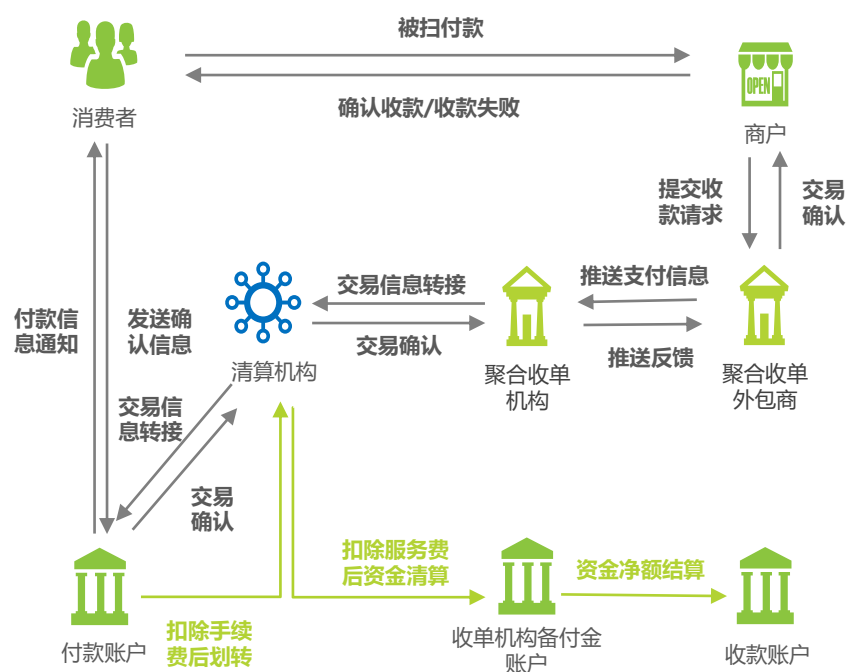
被扫付款

确认收款/收款失败

消费者

OPEN

商户

提交收款请求

交易确认

交易信息转接

推送支付信息

交易确认

推送反馈

付款信息通知

发送确认信息

清算机构

聚合收单机构

聚合收单外包商

交易信息转接

交易确认

扣除服务费后资金清算

资金净额结算

付款账户

扣除手续费后划转

收单机构备付金账户

收款账户